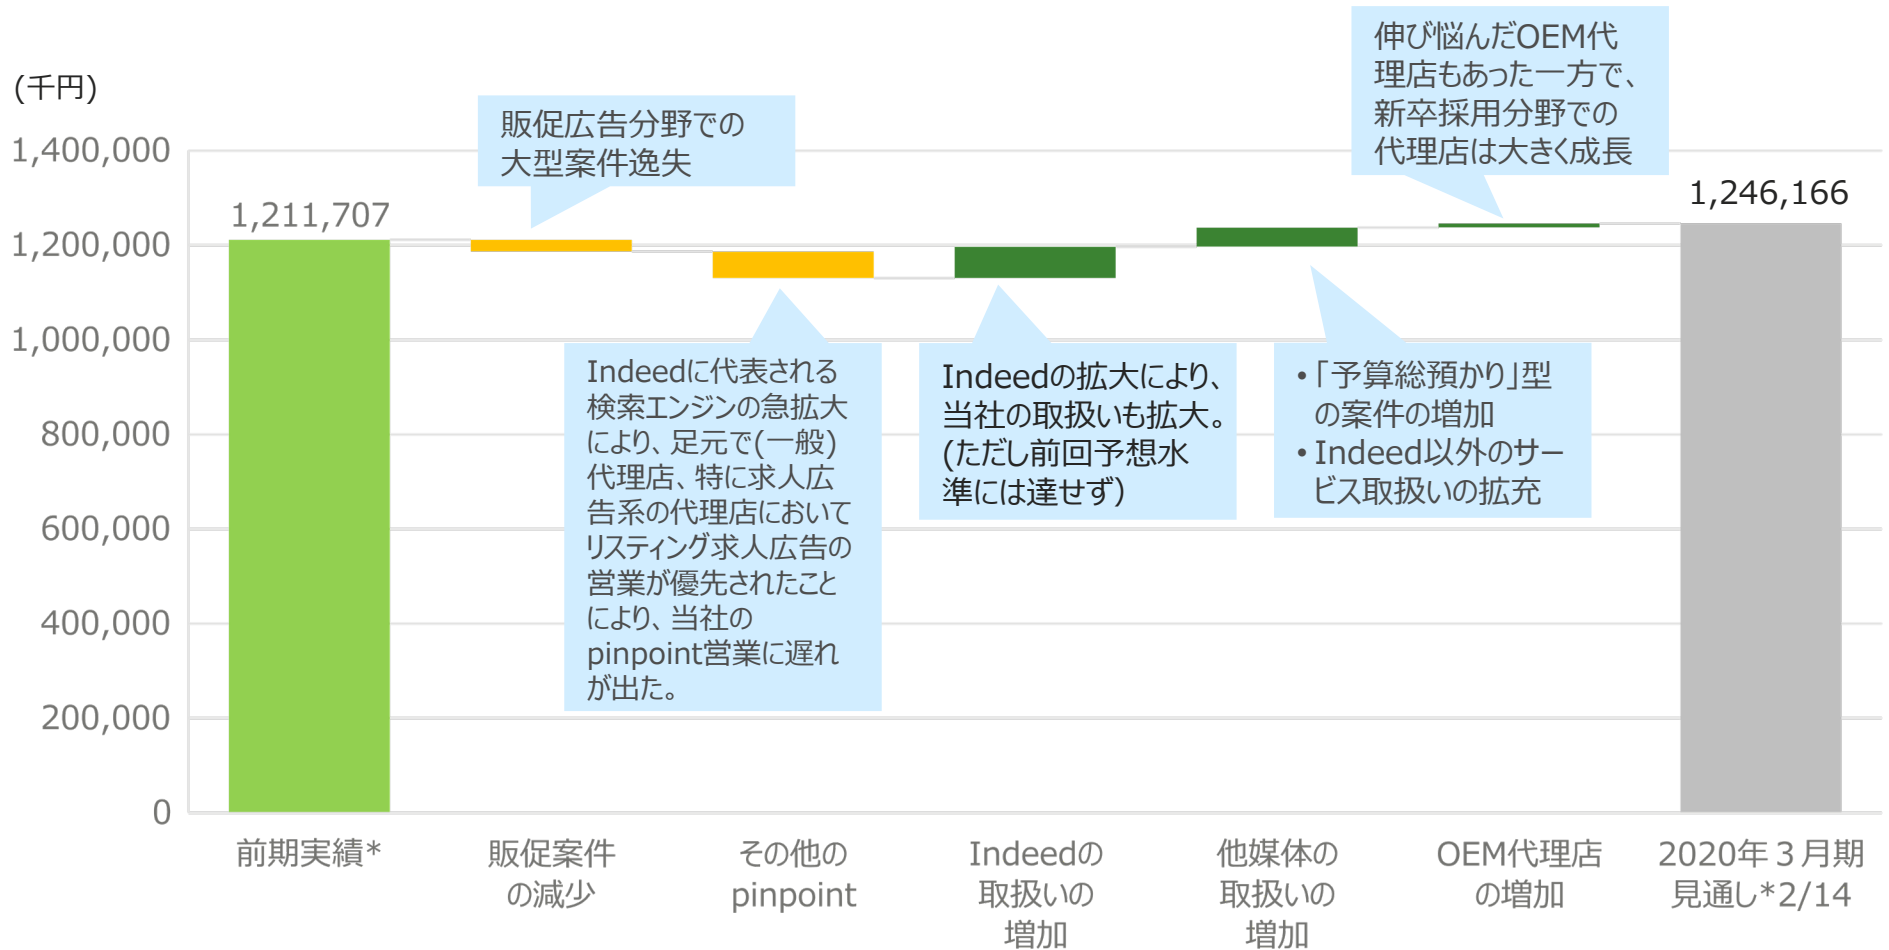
(千円)

1,400,000
1,200,000
1,000,000
800,000
600,000
400,000
200,000
0

1,211,707

販促広告分野での大型案件逸失

伸び悩んだOEM代理店もあった一方で、新卒採用分野での代理店は大きく成長

1,246,166

Indeedに代表される検索エンジンの急拡大により、足元で(一般)代理店、特に求人広告系の代理店においてリスティング求人広告の営業が優先されたことにより、当社のpinpoint営業に遅れが出た。

Indeedの拡大により、当社の取扱いも拡大。(ただし前回予想水準には達せず)

•「予算総預かり」型の案件の増加
•Indeed以外のサービス取扱いの拡充

前期実績*

販促案件の減少

その他のpinpoint

Indeedの取扱いの増加

他媒体の取扱いの増加

OEM代理店の増加

2020年３月期見通し*2/14